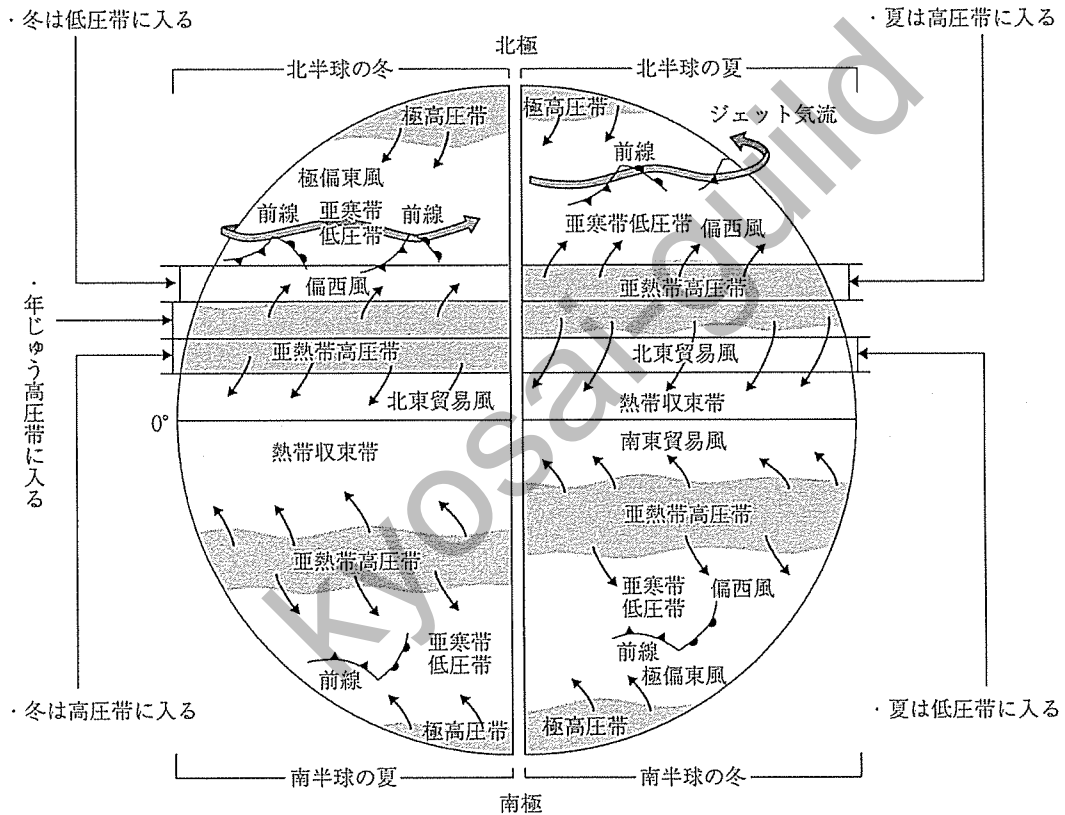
・冬は低圧帯に入る

・夏は高圧帯に入る

北極

北半球の冬

北半球の夏

極高圧帯

極偏東風

前線

亜寒帯低圧帯

前線

偏西風

亜熱帯高圧帯

北東貿易風

極高圧帯

ジェット気流

前線

亜寒帯低圧帯

偏西風

亜熱帯高圧帯

北東貿易風

熱帯収束帯

・年じゅう高圧帯に入る

0°

熱帯収束帯

亜熱帯高圧帯

亜寒帯低圧帯

前線

極高圧帯

南東貿易風

亜熱帯高圧帯

亜寒帯低圧帯

偏西風

前線

極偏東風

極高圧帯

・冬は高圧帯に入る

・夏は低圧帯に入る

南半球の夏

南半球の冬

南極

kyosai-guild